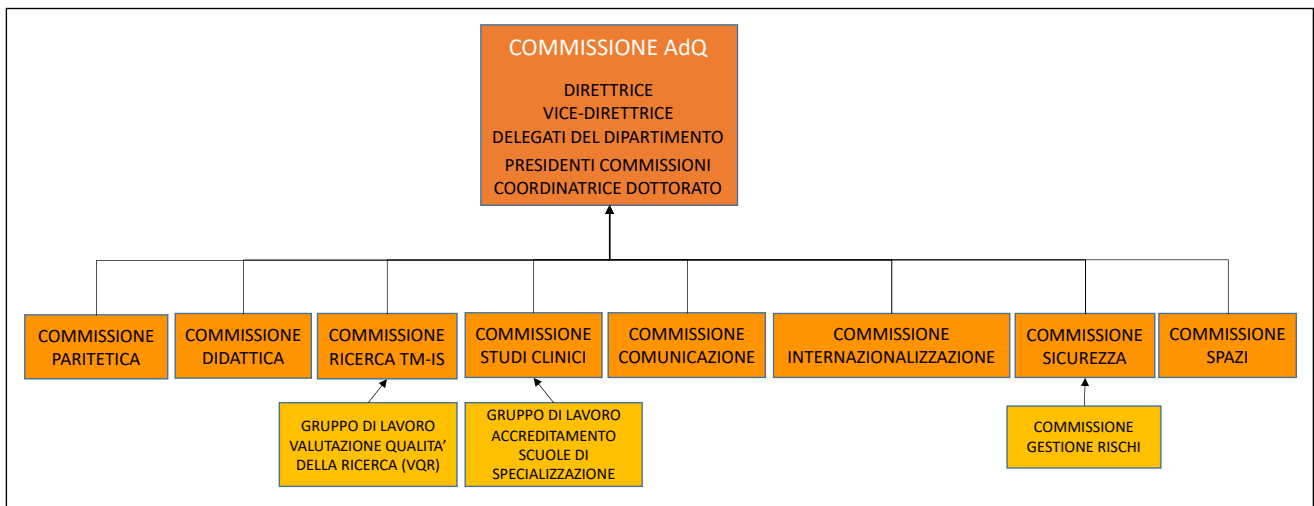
COMMISSIONE AdQ

DIRETTRICE
VICE-DIRETTRICE
DELEGATI DEL DIPARTIMENTO
PRESIDENTI COMMISSIONI
COORDINATRICE DOTTORATO

COMMISSIONE PARITETICA

COMMISSIONE DIDATTICA

COMMISSIONE RICERCA TM-IS

COMMISSIONE STUDI CLINICI

COMMISSIONE COMUNICAZIONE

COMMISSIONE INTERNAZIONALIZZAZIONE

COMMISSIONE SICUREZZA

COMMISSIONE SPAZI

GRUPPO DI LAVORO VALUTAZIONE QUALITA' DELLA RICERCA (VQR)

GRUPPO DI LAVORO ACCREDITAMENTO SCUOLE DI SPECIALIZZAZIONE

COMMISSIONE GESTIONE RISCHI